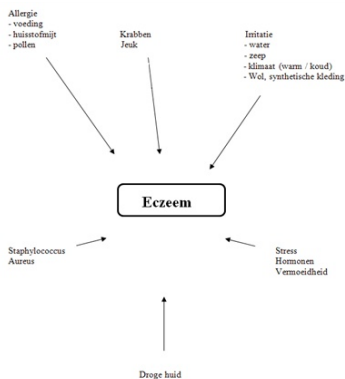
Allergie
- voeding
- huisstofmijt
- pollen

Krabben
Jeuk

Irritatie
- water
- zeep
- klimaat (warm / koud)
- Wol, synthetische kleding

Eczeem

Staphylococcus
Aureus

Stress
Hormonen
Vermoeidheid

Droge huid